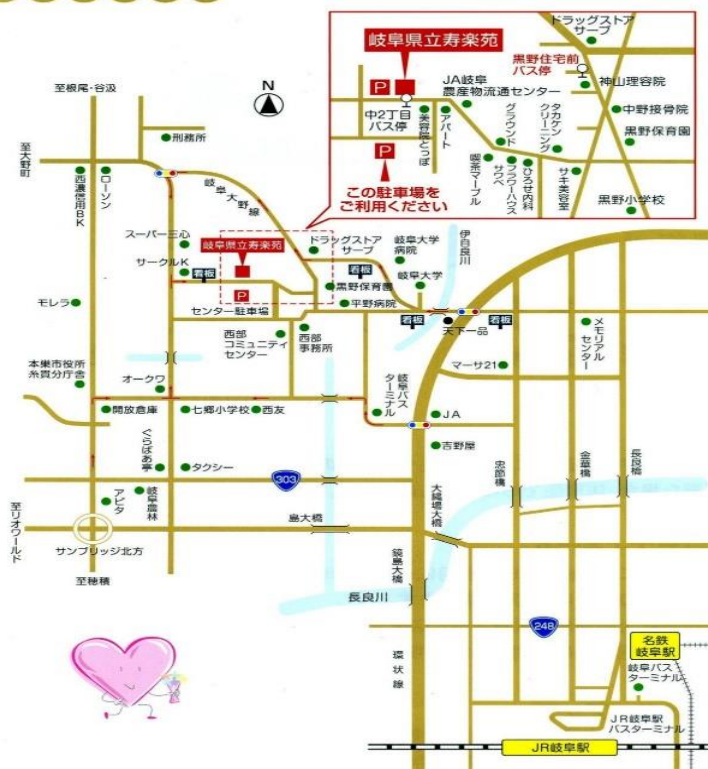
岐阜県立寿楽苑
P
中2丁目バス停
P
この駐車場をご利用ください
JA岐阜農産物流通センター
ドラッグストアサーブ
黒野住宅前バス停
神山理容院
中野接骨院
黒野保育園
黒野小学校
美容院とっぽ
アパート
グラウンド
タカケンクリーニング
喫茶マーブル
フラワーハウスサクベ
ひろせ内科
サギ美容室

至根尾・谷汲
N
刑務所
至大野町
西濃信用BK
ローソン
岐阜大野線
スーパー三心
サークルK
看板
岐阜県立寿楽苑
P
センター駐車場
ドラッグストアサーブ
黒野保育園
岐阜大学病院
伊自良川
看板
岐阜大学
平野病院
看板
天下一品
看板
モレラ
西部コミュニティセンター
西部事務所
メモリアルセンター
本巣市役所糸貫分庁舎
オークワ
岐阜バスターミナル
マーサ21
開放倉庫
七郷小学校
西友
JA
ぐらばあ亭
タクシー
吉野屋
303
忠節橋
金華橋
長良橋
アピタ
岐阜農林
至リオワールド
サンブリッジ北方
鳥大橋
大縄場大橋
至穂積
長良川
鏡島大橋
248
環状線
名鉄岐阜駅
岐阜バスターミナル
JR岐阜駅バスターミナル
JR岐阜駅